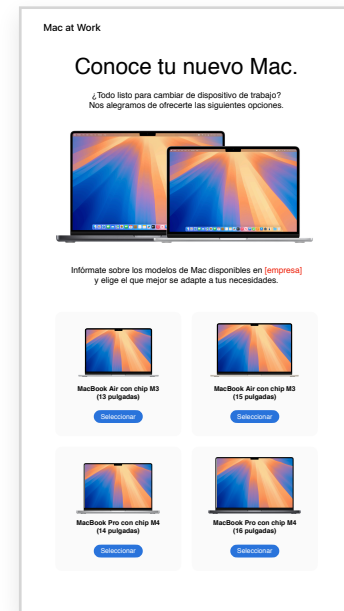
Mac at Work

Conoce tu nuevo Mac.

¿Todo listo para cambiar de dispositivo de trabajo? Nos alegramos de ofrecerte las siguientes opciones.

Infórmate sobre los modelos de Mac disponibles en [empresa] y elige el que mejor se adapte a tus necesidades.

MacBook Air con chip M3 (13 pulgadas)

Seleccionar

MacBook Air con chip M3 (15 pulgadas)

Seleccionar

MacBook Pro con chip M4 (14 pulgadas)

Seleccionar

MacBook Pro con chip M4 (16 pulgadas)

Seleccionar